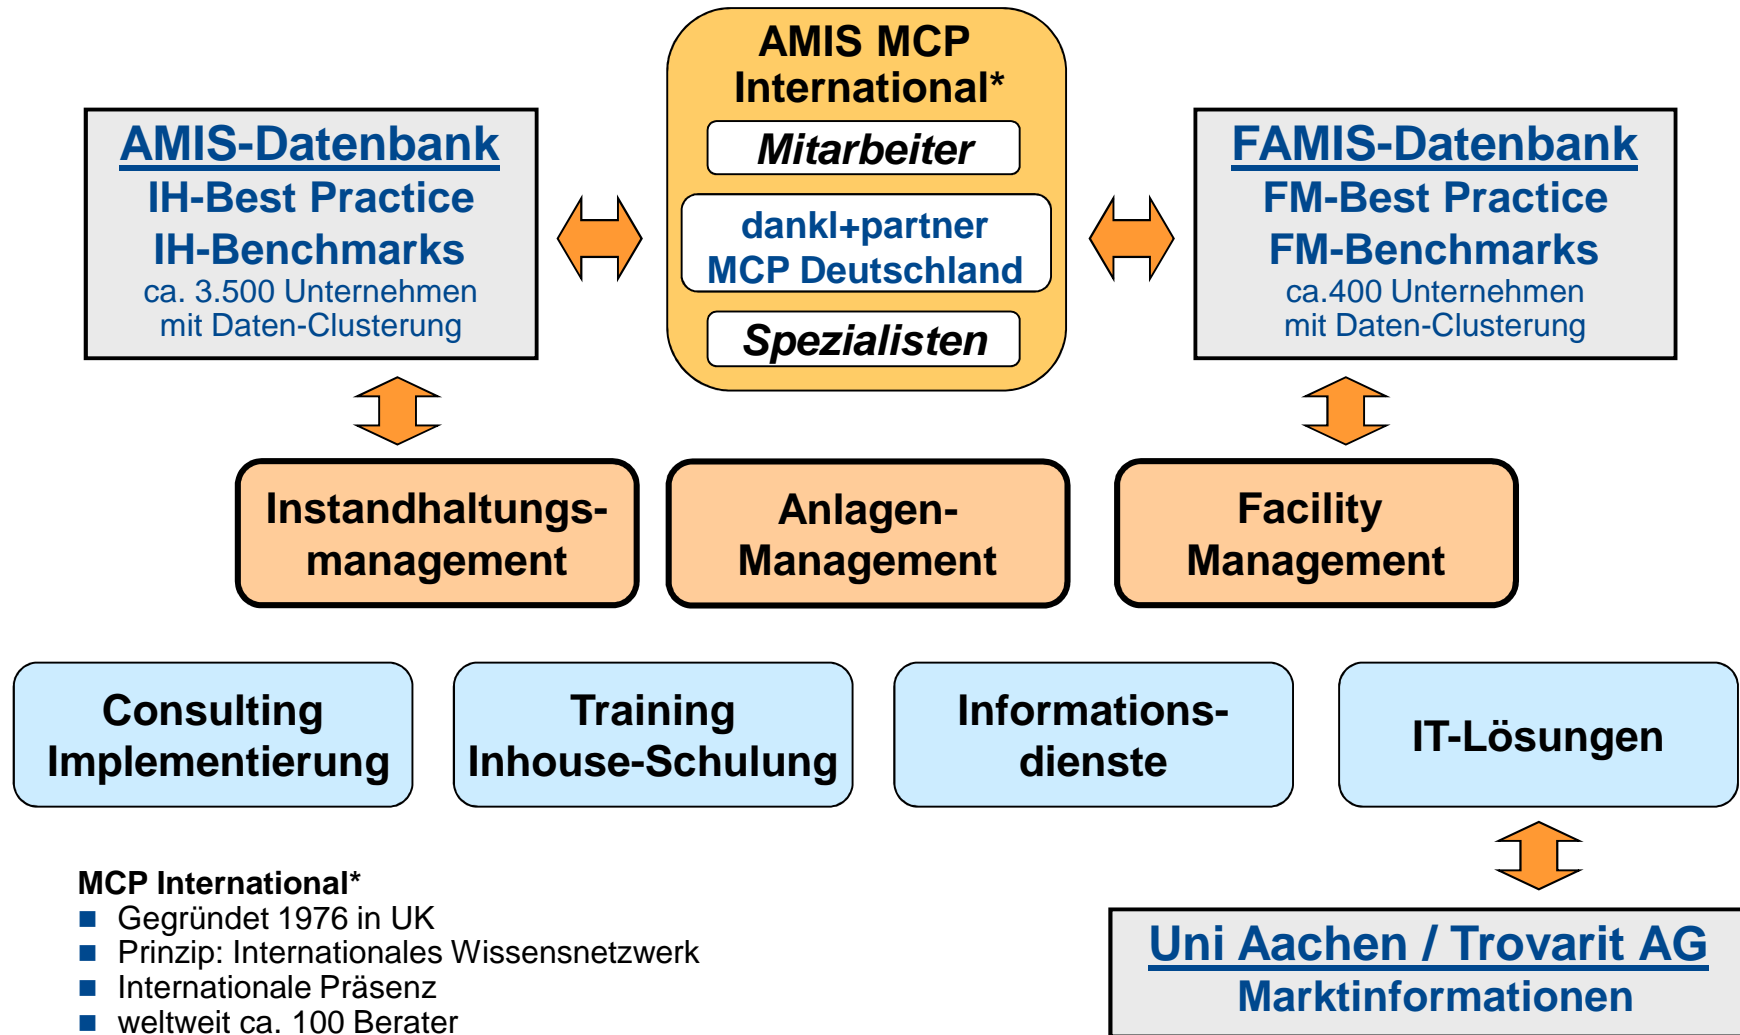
AMIS MCP International*

Mitarbeiter

dankl+partner MCP Deutschland

Spezialisten

AMIS-Datenbank
IH-Best Practice
IH-Benchmarks
ca. 3.500 Unternehmen mit Daten-Clusterung

FAMIS-Datenbank
FM-Best Practice
FM-Benchmarks
ca.400 Unternehmen mit Daten-Clusterung

Instandhaltungsmanagement

Anlagen-Management

Facility Management

Consulting Implementierung

Training Inhouse-Schulung

Informationsdienste

IT-Lösungen

MCP International*
■ Gegründet 1976 in UK
■ Prinzip: Internationales Wissensnetzwerk
■ Internationale Präsenz
■ weltweit ca. 100 Berater

Uni Aachen / Trovarit AG
Marktinformationen